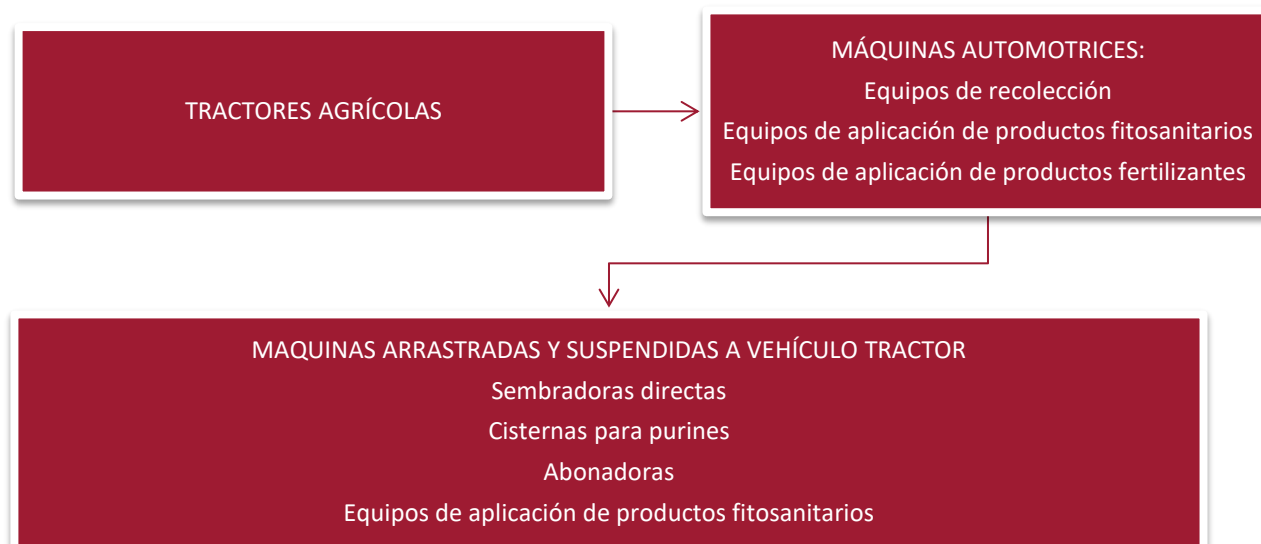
TRACTORES AGRÍCOLAS

MÁQUINAS AUTOMOTRICES:
Equipos de recolección
Equipos de aplicación de productos fitosanitarios
Equipos de aplicación de productos fertilizantes

MAQUINAS ARRASTRADAS Y SUSPENDIDAS A VEHÍCULO TRACTOR
Sembradoras directas
Cisternas para purines
Abonadoras
Equipos de aplicación de productos fitosanitarios